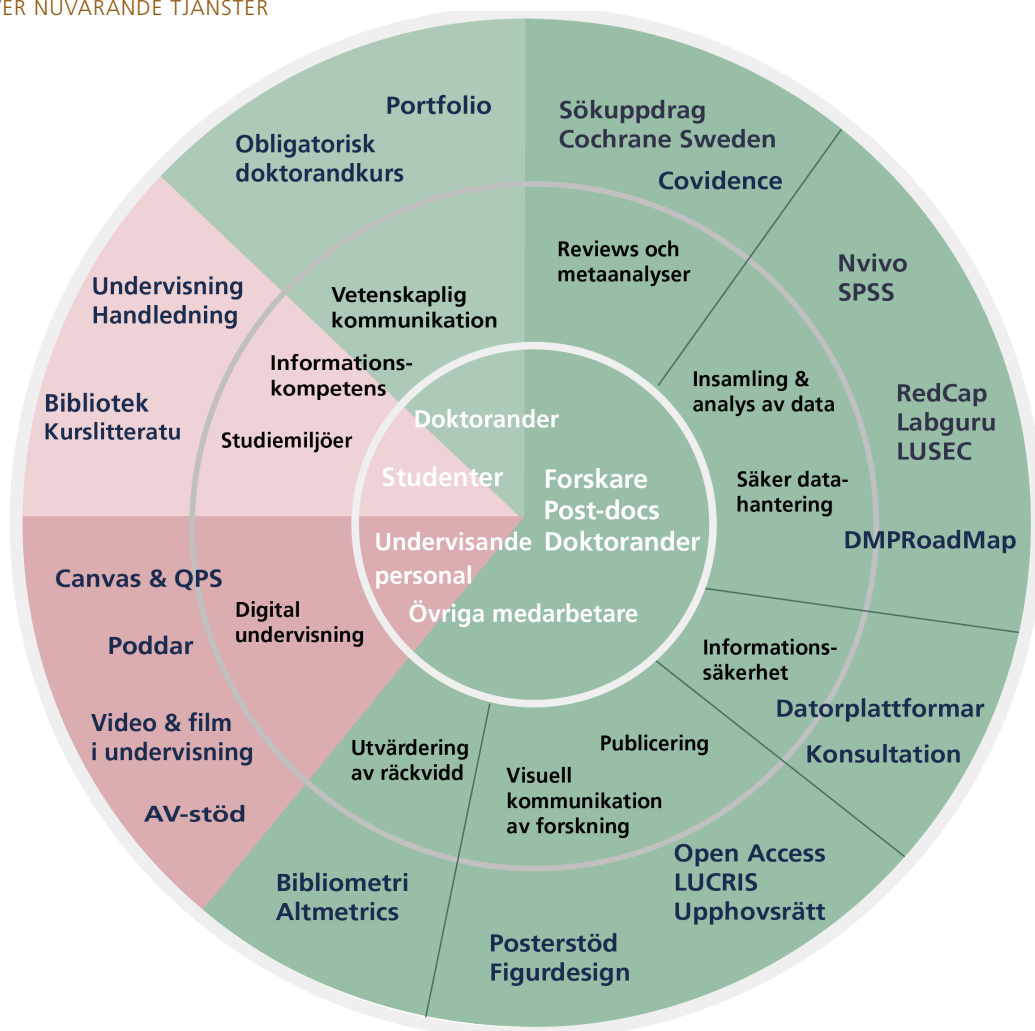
ER NUVARANDE TJÄNSTER

Portfolio

Obligatorisk doktorandkurs

Sökuppdrag Cochrane Sweden

Covidence

Undervisning Handledning

Bibliotek Kurslitteratu

Vetenskaplig kommunikation

Informations-kompetens

Studiemiljöer

Reviews och metaanalyser

Nvivo SPSS

Insamling & analys av data

Säker data-hantering

RedCap Labguru LUSEC

DMPRoadMap

Doktorander

Studenter

Forskare Post-docs Doktorander

Undervisande personal

Övriga medarbetare

Canvas & QPS

Digital undervisning

Poddar

Video & film i undervisning

AV-stöd

Informations-säkerhet

Datorplattformar

Konsultation

Utvärdering av räckvidd

Publicering

Visuell kommunikation av forskning

Open Access LUCRIS Upphovsrätt

Bibliometri Altmetrics

Posterstöd Figurdesign